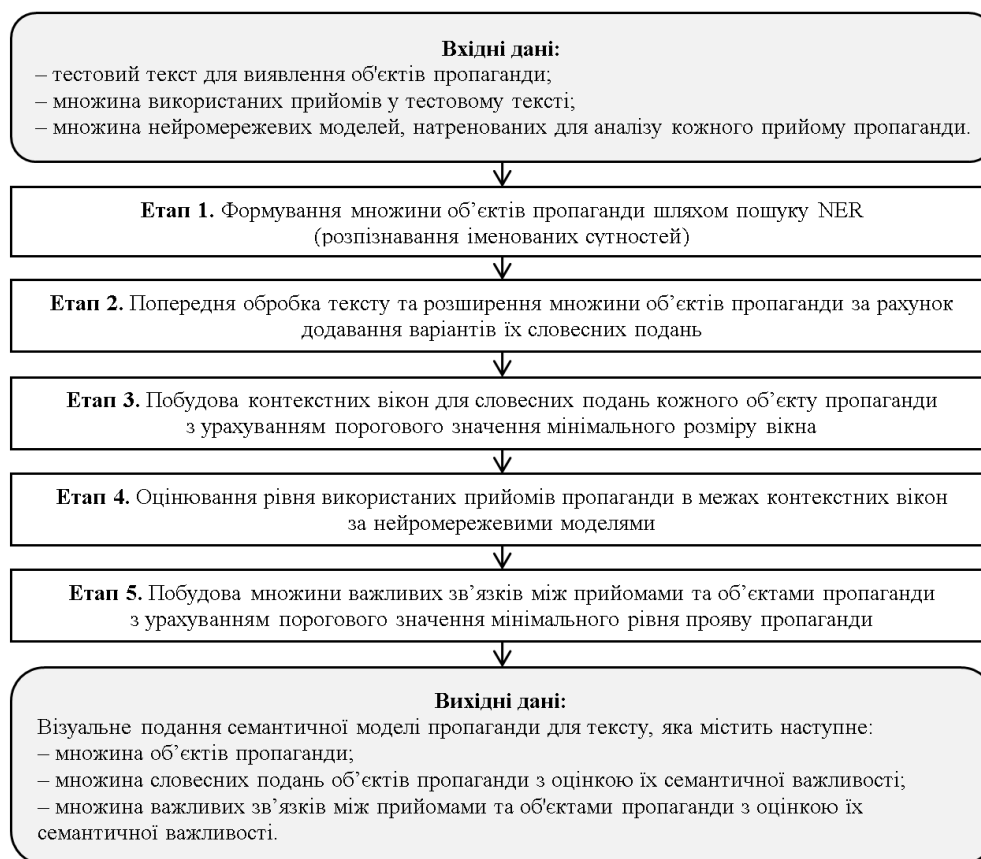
**Вхідні дані:**
– тестовий текст для виявлення об'єктів пропаганди;
– множина використаних прийомів у тестовому тексті;
– множина нейромережевих моделей, натренованих для аналізу кожного прийому пропаганди.

**Етап 1.** Формування множини об'єктів пропаганди шляхом пошуку NER (розпізнавання іменованих сутностей)

**Етап 2.** Попередня обробка тексту та розширення множини об'єктів пропаганди за рахунок додавання варіантів їх словесних подань

**Етап 3.** Побудова контекстних вікон для словесних подань кожного об'єкту пропаганди з урахуванням порогового значення мінімального розміру вікна

**Етап 4.** Оцінювання рівня використаних прийомів пропаганди в межах контекстних вікон за нейромережевими моделями

**Етап 5.** Побудова множини важливих зв'язків між прийомами та об'єктами пропаганди з урахуванням порогового значення мінімального рівня прояву пропаганди

**Вихідні дані:**
Візуальне подання семантичної моделі пропаганди для тексту, яка містить наступне:
– множина об'єктів пропаганди;
– множина словесних подань об'єктів пропаганди з оцінкою їх семантичної важливості;
– множина важливих зв'язків між прийомами та об'єктами пропаганди з оцінкою їх семантичної важливості.